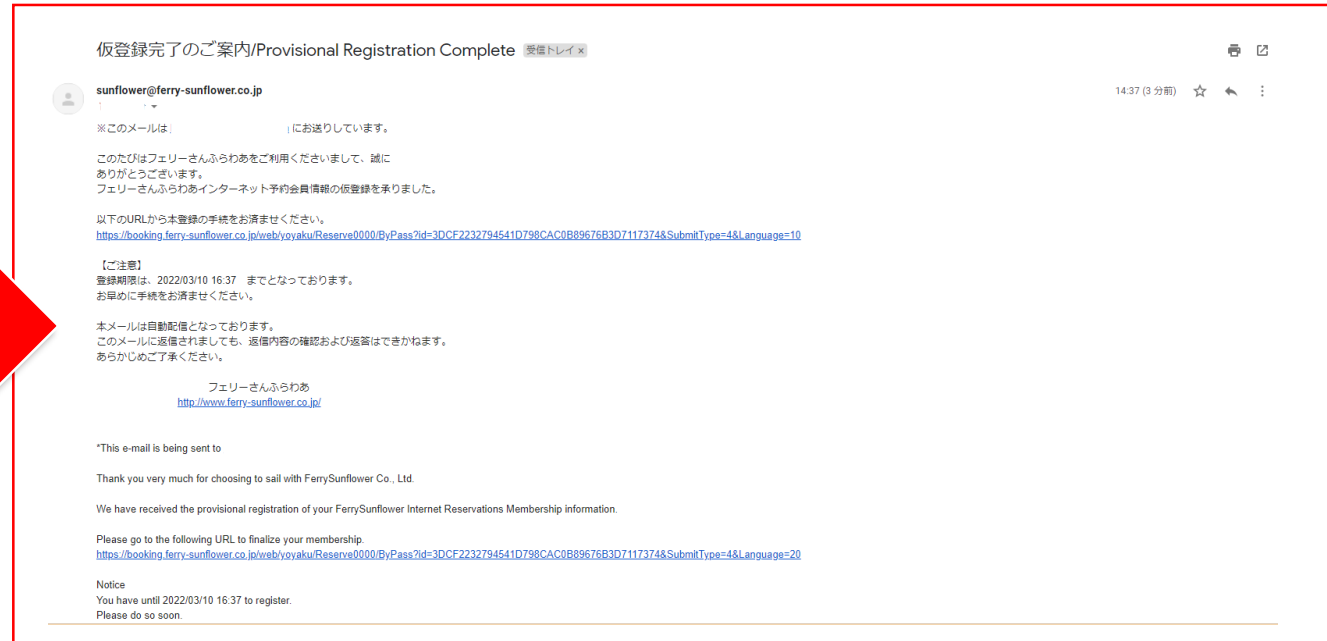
仮登録完了のご案内/Provisional Registration Complete 受信トレイ ×

sunflower@ferry-sunflower.co.jp

14:37 (3 分前)

※このメールは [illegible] にお送りしています。

このたびはフェリーさんふらわあをご利用くださいまして、誠にありがとうございます。
フェリーさんふらわあインターネット予約会員情報の仮登録を承りました。

以下のURLから本登録の手続をお済ませください。
https://booking.ferry-sunflower.co.jp/web/yoyaku/Reserve0000/ByPass?id=3DCF2232794541D798CAC0B89676B3D7117374&SubmitType=4&Language=10

【ご注意】
登録期限は、2022/03/10 16:37 までとなっております。
お早めに手続をお済ませください。

本メールは自動配信となっております。
このメールに返信されましても、返信内容の確認および返答はできかねます。
あらかじめご了承ください。

フェリーさんふらわあ
http://www.ferry-sunflower.co.jp/

*This e-mail is being sent to

Thank you very much for choosing to sail with FerrySunflower Co., Ltd.

We have received the provisional registration of your FerrySunflower Internet Reservations Membership information.

Please go to the following URL to finalize your membership.
https://booking.ferry-sunflower.co.jp/web/yoyaku/Reserve0000/ByPass?id=3DCF2232794541D798CAC0B89676B3D7117374&SubmitType=4&Language=20

Notice
You have until 2022/03/10 16:37 to register.
Please do so soon.